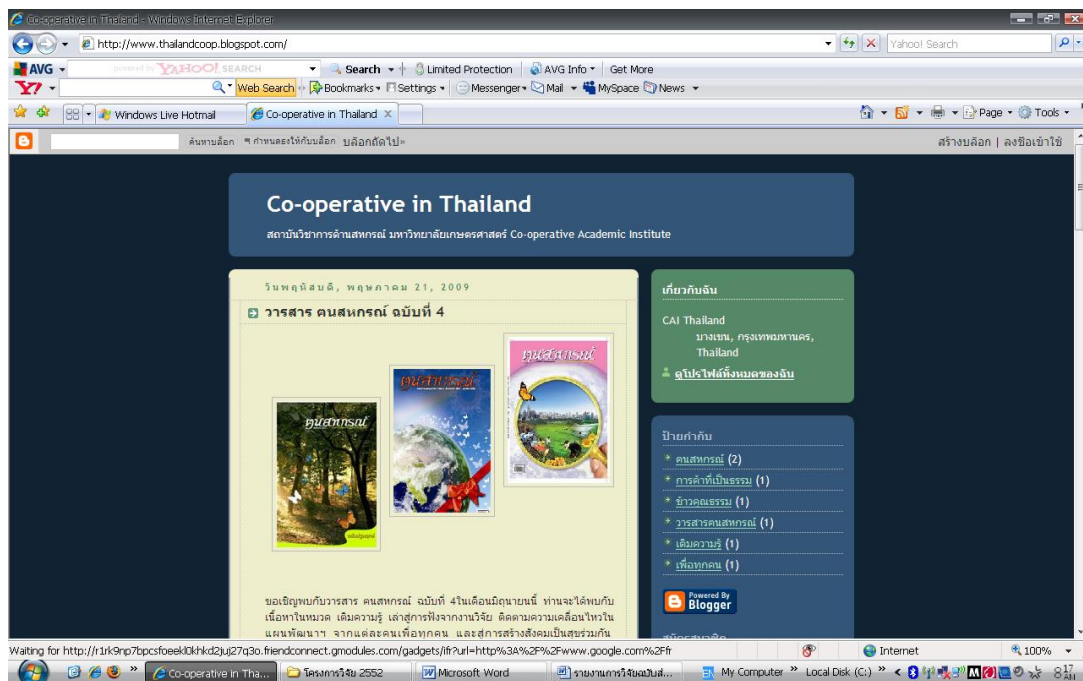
Co-operative in Thailand - Windows Internet Explorer

http://www.thailandcoop.blogspot.com/

Yahoo! Search

AVG powered by YAHOO! SEARCH Search Limited Protection AVG Info Get More

Web Search Bookmarks Settings Messenger Mail MySpace News

Windows Live Hotmail Co-operative in Thailand

Page Tools

ค้นหาบล็อก ตั้งค่าสถานะบล็อก บล็อกถัดไป»

สร้างบล็อก | ลงชื่อเข้าใช้

Co-operative in Thailand

สถาบันวิชาการด้านสหกรณ์ มหาวิทยาลัยเกษตรศาสตร์ Co-operative Academic Institute

วันพฤหัสบดี, พฤษภาคม 21, 2009

วารสาร คนสหกรณ์ ฉบับที่ 4

คนสหกรณ์

คนสหกรณ์

คนสหกรณ์

ขอเชิญพบกับวารสาร คนสหกรณ์ ฉบับที่ 4ในเดือนมิถุนายนนี้ ท่านจะได้พบกับเนื้อหาในหมวด เติมความรู้ เล่าสู่การฟังจากงานวิจัย ติดตามความเคลื่อนไหวในแผนพัฒนาฯ จากแต่ละคนเพื่อทุกคน และสู่การสร้างสังคมเป็นสุขร่วมกัน

เกี่ยวกับฉัน

CAI Thailand
บางเขน, กรุงเทพมหานคร, Thailand

ดูโปรไฟล์ทั้งหมดของฉัน

ป้ายกำกับ

คนสหกรณ์ (2)
การค้าที่เป็นธรรม (1)
ข่าวคุณธรรม (1)
วารสารคนสหกรณ์ (1)
เติมความรู้ (1)
เพื่อทุกคน (1)

Powered By Blogger

Waiting for http://r1rk9np7bpcsfoeekl0khkd2juj27q3o.friendconnect.gmodules.com/gadgets/ifr?url=http%3A%2F%2Fwww.google.com%2Ffr

Internet 100%

Co-operative in Tha... โครงการวิจัย 2552 Microsoft Word รายงานการวิจัยฉบับส... My Computer Local Disk (C:)